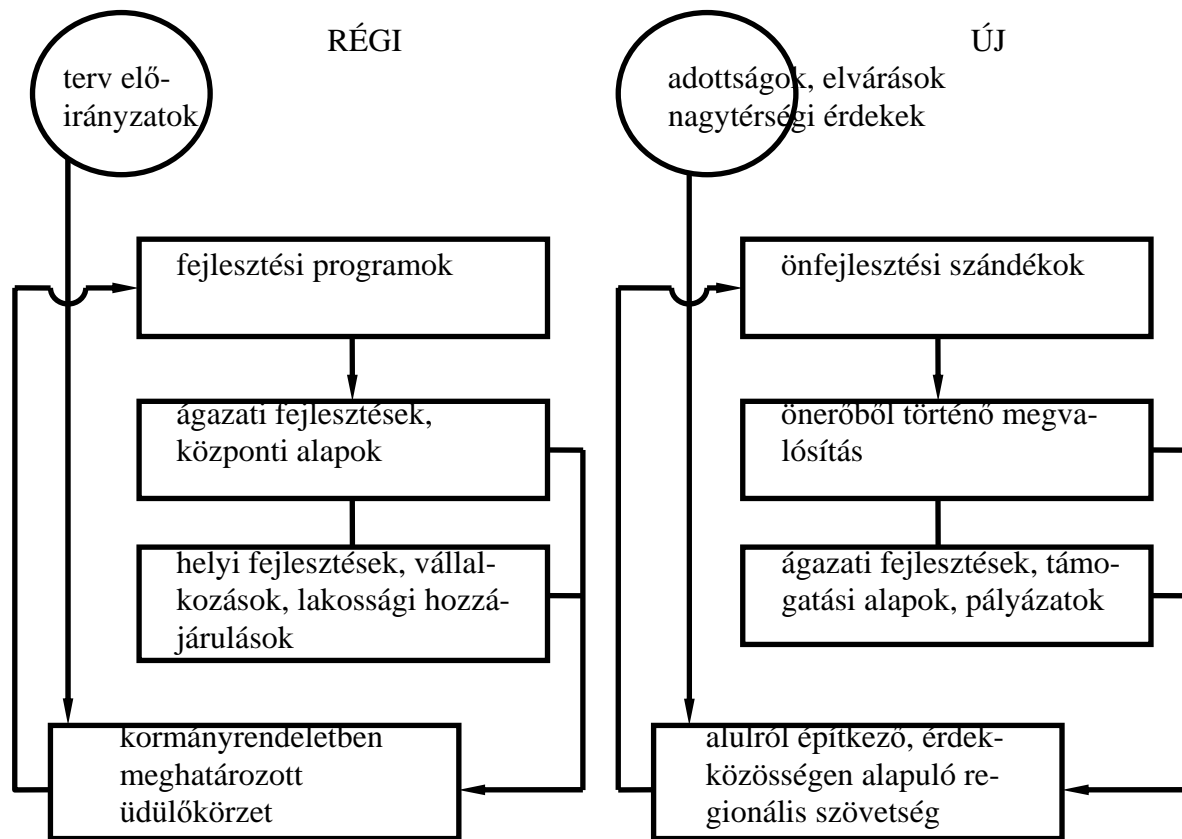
RÉGI

terv előirányzatok

fejlesztési programok

ágazati fejlesztések, központi alapok

helyi fejlesztések, vállalkozások, lakossági hozzájárulások

kormányrendeletben meghatározott üdülőkörzet

ÚJ

adottságok, elvárások nagytérségi érdekek

önfejlesztési szándékok

önerőből történő megvalósítás

ágazati fejlesztések, támogatási alapok, pályázatok

alulról építkező, érdekközösségen alapuló regionális szövetség